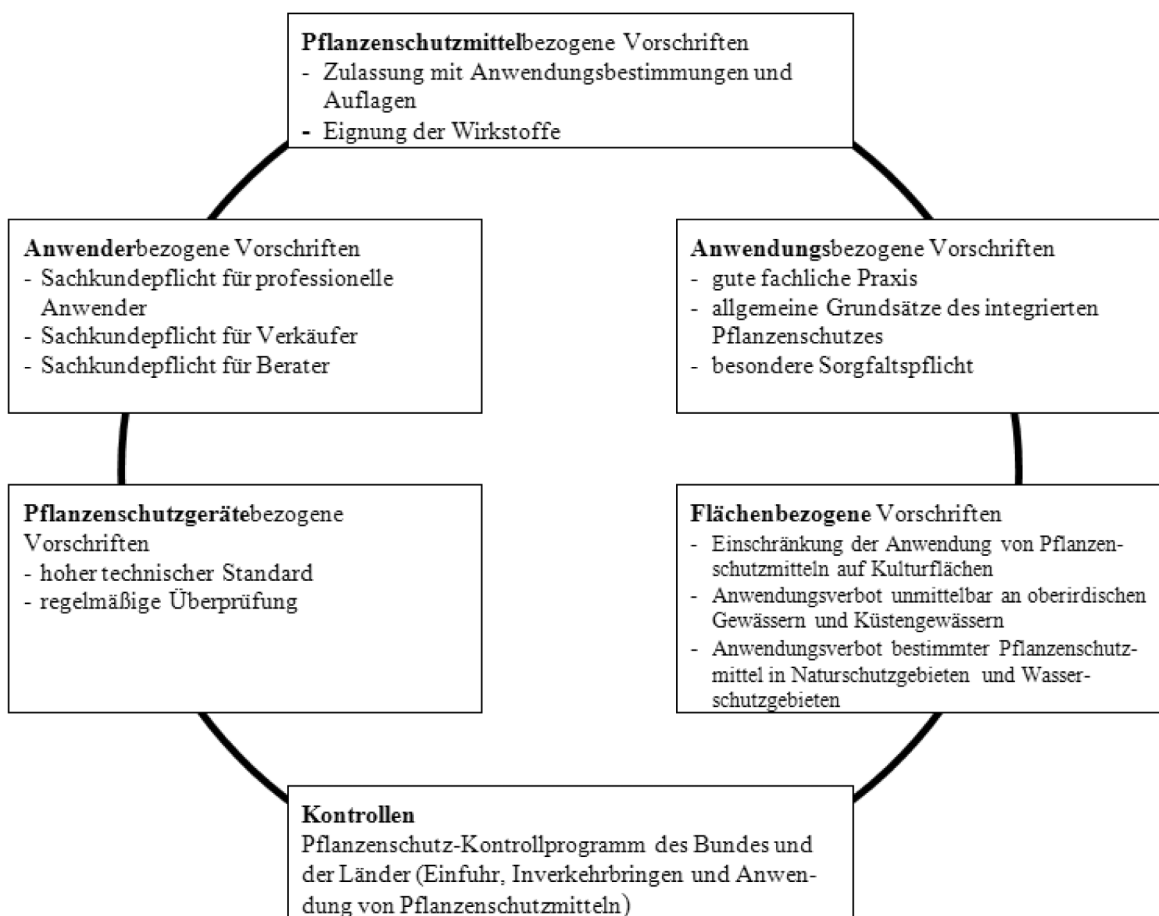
**Pflanzenschutzmittel**bezogene Vorschriften
- Zulassung mit Anwendungsbestimmungen und Auflagen
- Eignung der Wirkstoffe

**Anwender**bezogene Vorschriften
- Sachkundepflicht für professionelle Anwender
- Sachkundepflicht für Verkäufer
- Sachkundepflicht für Berater

**Anwendungs**bezogene Vorschriften
- gute fachliche Praxis
- allgemeine Grundsätze des integrierten Pflanzenschutzes
- besondere Sorgfaltspflicht

**Pflanzenschutzgeräte**bezogene Vorschriften
- hoher technischer Standard
- regelmäßige Überprüfung

**Flächenbezogene** Vorschriften
- Einschränkung der Anwendung von Pflanzenschutzmitteln auf Kulturflächen
- Anwendungsverbot unmittelbar an oberirdischen Gewässern und Küstengewässern
- Anwendungsverbot bestimmter Pflanzenschutzmittel in Naturschutzgebieten und Wasserschutzgebieten

**Kontrollen**
Pflanzenschutz-Kontrollprogramm des Bundes und der Länder (Einfuhr, Inverkehrbringen und Anwendung von Pflanzenschutzmitteln)